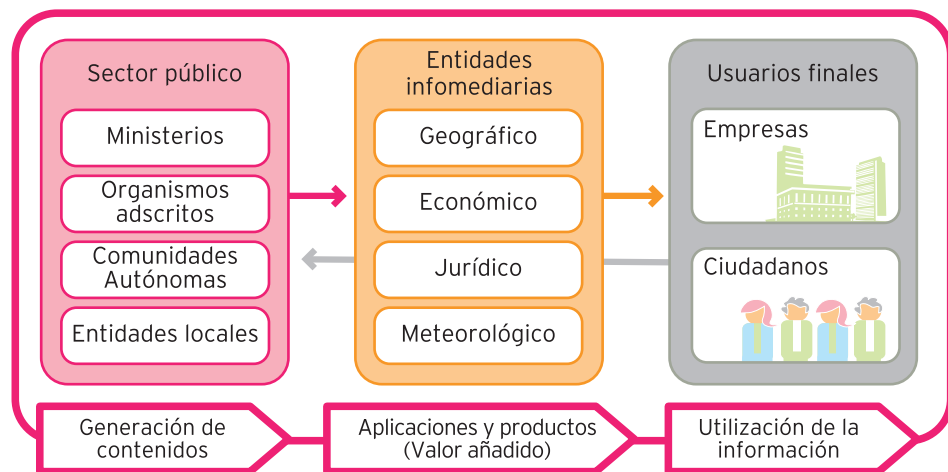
Sector público

Ministerios

Organismos adscritos

Comunidades Autónomas

Entidades locales

Entidades infomediarias

Geográfico

Económico

Jurídico

Meteorológico

Usuarios finales

Empresas

Ciudadanos

Generación de contenidos

Aplicaciones y productos (Valor añadido)

Utilización de la información